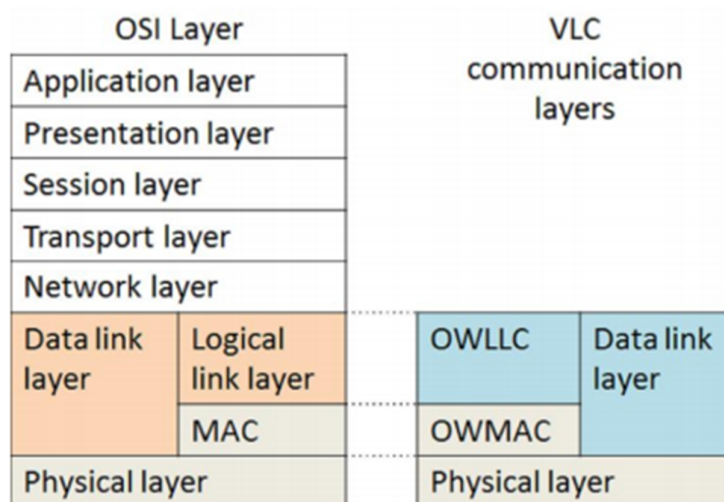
OSI Layer

VLC communication layers

| OSI Layer | |
|---|---|
| Application layer | |
| Presentation layer | |
| Session layer | |
| Transport layer | |
| Network layer | |
| Data link layer | Logical link layer |
| | MAC |
| Physical layer | |

| VLC communication layers | |
|---|---|
| OWLLC | Data link layer |
| OWMAC | |
| Physical layer | |